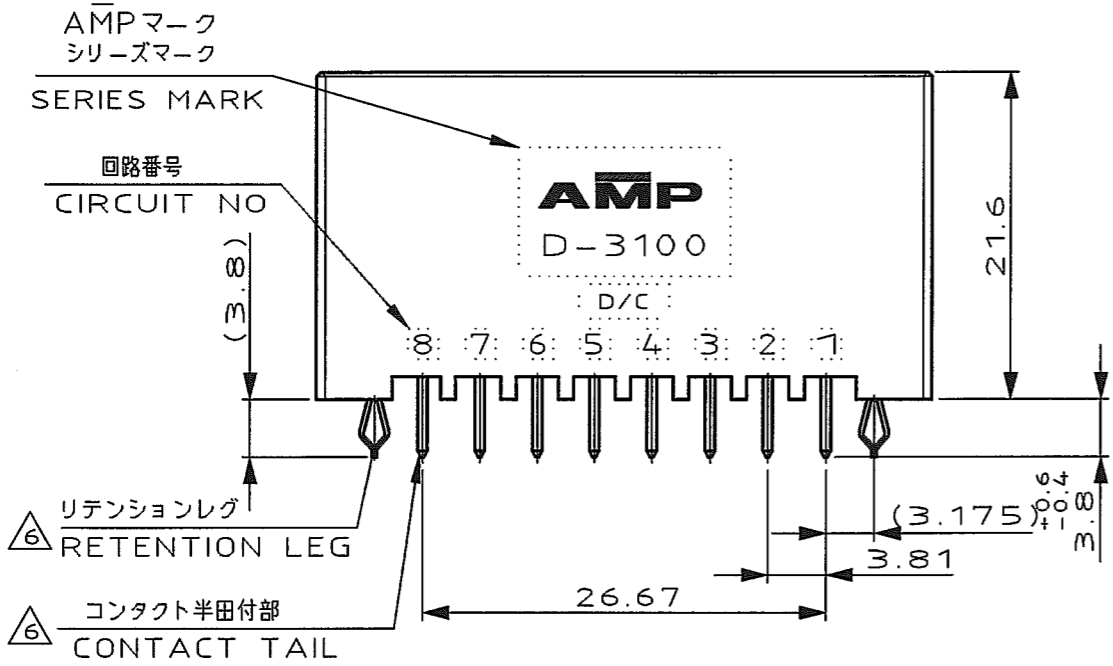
AMPマーク
シリーズマーク
SERIES MARK

回路番号
CIRCUIT NO

AMP
D-3100
D/C

8 7 6 5 4 3 2 1

(3.8)

21.6

6 リテンションレグ
RETENTION LEG

6 コンタクト半田付部
CONTACT TAIL

(3.175)

3.81

26.67

$3.8^{+0.6}_{-0.4}$